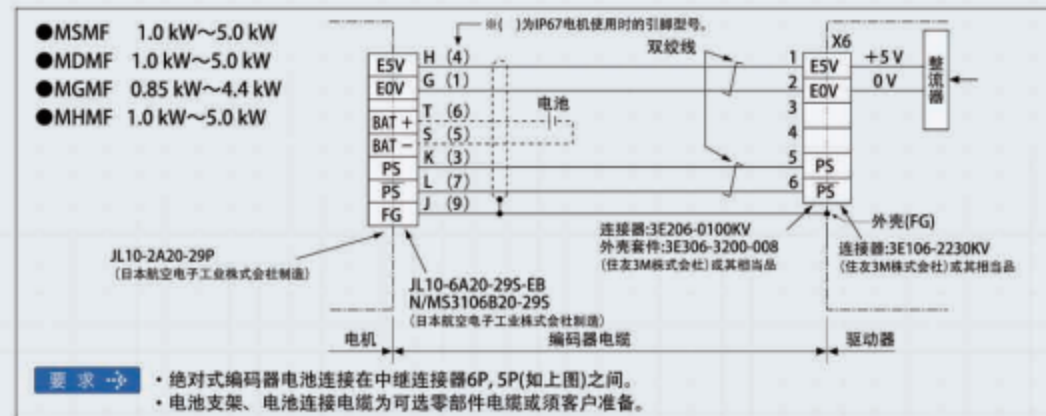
●MSMF 1.0 kW～5.0 kW
●MDMF 1.0 kW～5.0 kW
●MGMF 0.85 kW～4.4 kW
●MHMF 1.0 kW～5.0 kW

※( )为IP67电机使用时的引脚型号。

E5V H (4)
E0V G (1)
T (6)
BAT + S (5)
BAT − K (3)
PS L (7)
PS J (9)
FG

电池

双绞线

X6
1 E5V +5 V
2 E0V 0 V
3
4
5 PS
6 PS

整流器

JL10-2A20-29P
(日本航空电子工业株式会社制造)

JL10-6A20-29S-EB
N/MS3106B20-29S
(日本航空电子工业株式会社制造)

连接器:3E206-0100KV
外壳套件:3E306-3200-008
(住友3M株式会社)或其相当品

外壳(FG)
连接器:3E106-2230KV
(住友3M株式会社)或其相当品

电机 编码器电缆 驱动器

要 求
• 绝对式编码器电池连接在中继连接器6P, 5P(如上图)之间。
• 电池支架、电池连接电缆为可选零部件电缆或须客户准备。